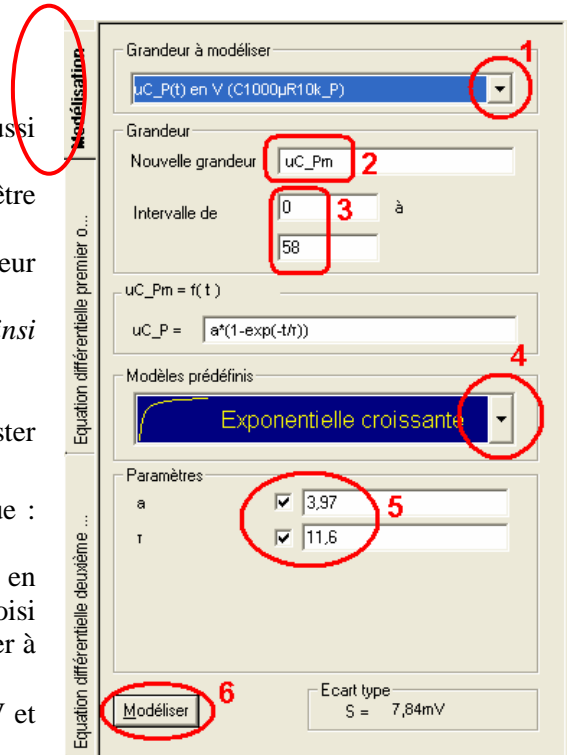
ussi

ètre

eur

nsi

ster

ue :

en
oisi
er à

V et

Modélisation

Equation différentielle premier o...

Equation différentielle deuxième ...

Grandeur à modéliser

uC_P(t) en V (C1000µR10k_P)

1

Grandeur

Nouvelle grandeur

uC_Pm

2

Intervalle de

0

3

à

58

uC_Pm = f( t )

uC_P = a*(1-exp(-t/τ))

4

Modèles prédéfinis

Exponentielle croissante

Paramètres

a

3,97

5

τ

11,6

6

Modéliser

Ecart type

S = 7,84mV